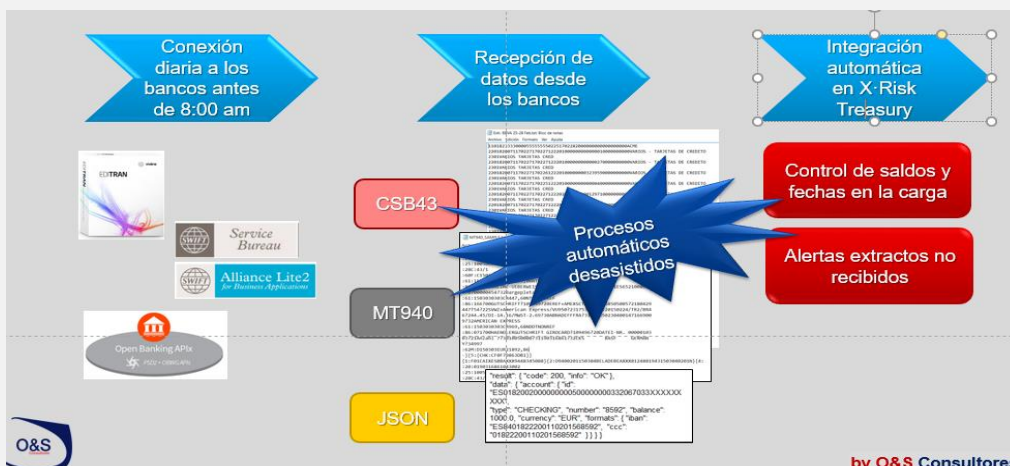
Conexión diaria a los bancos antes de 8:00 am

Recepción de datos desde los bancos

Integración automática en X-Risk Treasury

EDITRAN

Service Bureau

Alliance Lite2 for Business Applications

Open Banking APIs

CSB43

MT940

JSON

Procesos automáticos desasistidos

Control de saldos y fechas en la carga

Alertas extractos no recibidos

"result": { "code": 200, "info": "OK" }, "data": { "account": { "id": "ES0182002000000000500000000332067033XXXXXXXXX", "type": "CHECKING", "number": "8592", "balance": 1000.0, "currency": "EUR", "formats": { "iban": "ES6401822001102015685 92", "ccc": "01822200110201568592" } } } }

O&S

by O&S Consultore